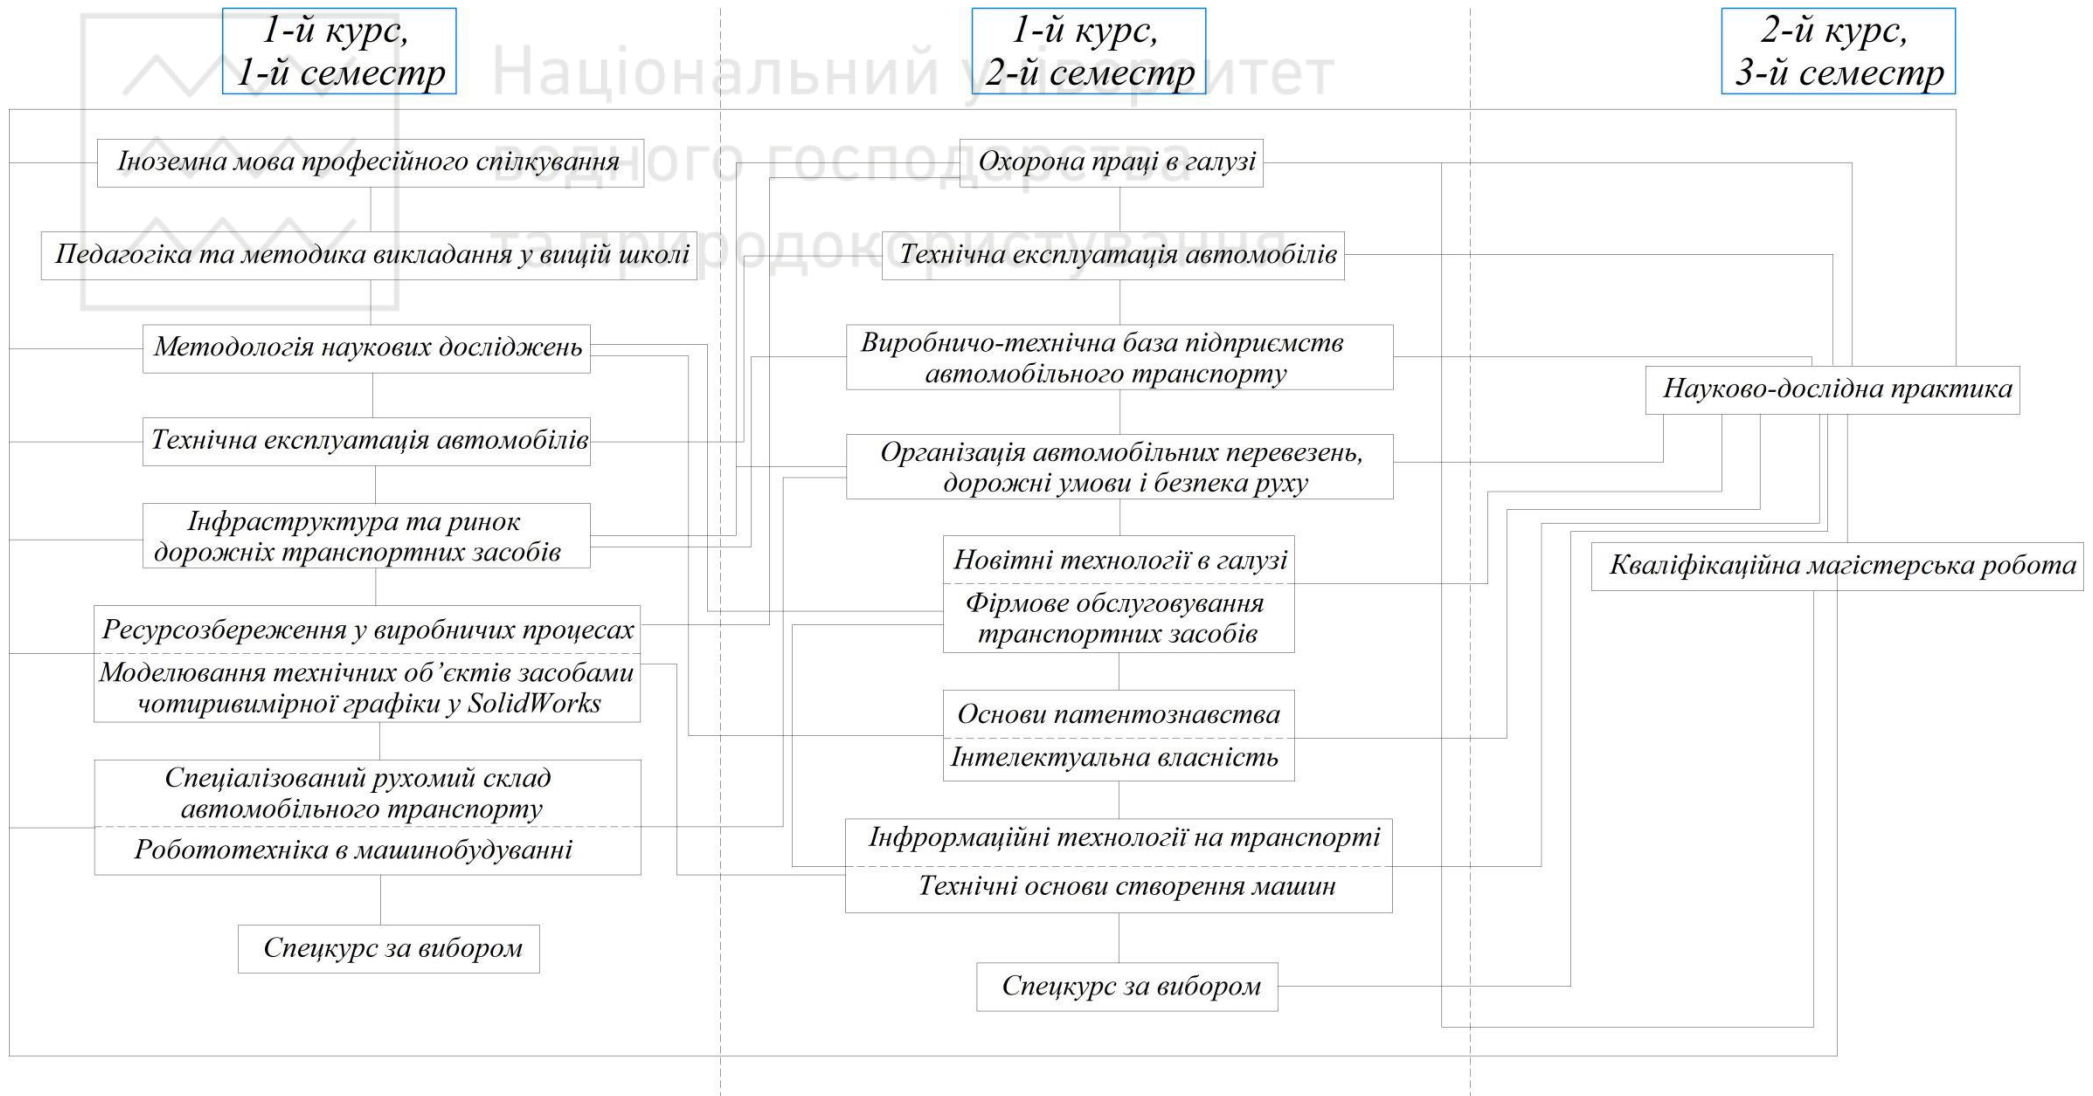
1-й курс, 1-й семестр

1-й курс, 2-й семестр

2-й курс, 3-й семестр

Національний університет водного господарства та природокористування

Іноземна мова професійного спілкування

Педагогіка та методика викладання у вищій школі

Методологія наукових досліджень

Технічна експлуатація автомобілів

Інфраструктура та ринок дорожніх транспортних засобів

Ресурсозбереження у виробничих процесах

Моделювання технічних об'єктів засобами чотиривимірної графіки у SolidWorks

Спеціалізований рухомий склад автомобільного транспорту

Робототехніка в машинобудуванні

Спецкурс за вибором

Охорона праці в галузі

Технічна експлуатація автомобілів

Виробничо-технічна база підприємств автомобільного транспорту

Організація автомобільних перевезень, дорожні умови і безпека руху

Новітні технології в галузі

Фірмове обслуговування транспортних засобів

Основи патентознавства

Інтелектуальна власність

Інформаційні технології на транспорті

Технічні основи створення машин

Спецкурс за вибором

Науково-дослідна практика

Кваліфікаційна магістерська робота